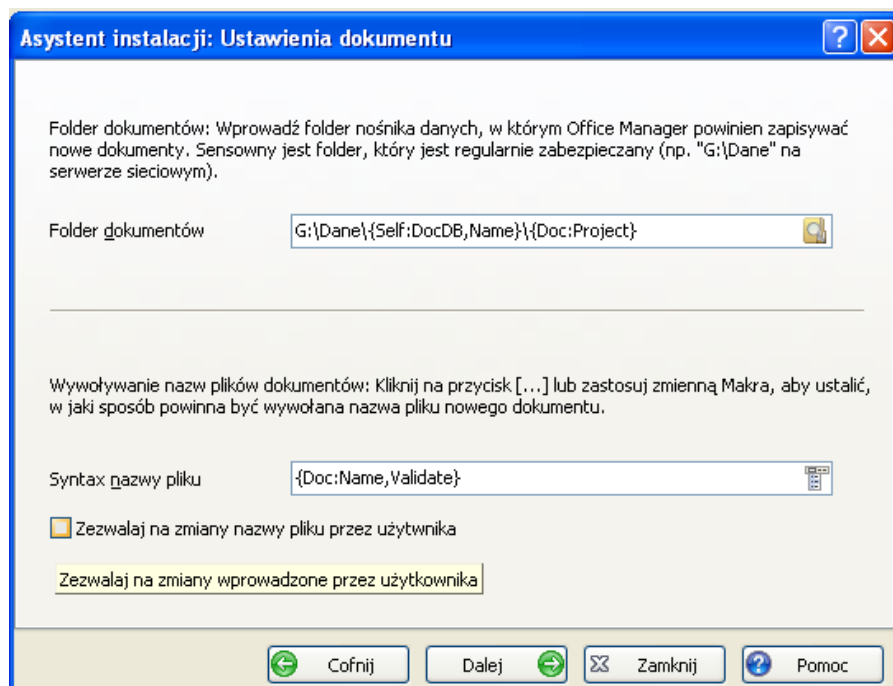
Asystent instalacji: Ustawienia dokumentu

Folder dokumentów: Wprowadź folder nośnika danych, w którym Office Manager powinien zapisywać nowe dokumenty. Sensowny jest folder, który jest regularnie zabezpieczany (np. "G:\Dane" na serwerze sieciowym).

Folder dokumentów G:\Dane\{Self:DocDB,Name}\{Doc:Project}

Wywoływanie nazw plików dokumentów: Kliknij na przycisk [...] lub zastosuj zmienną Makra, aby ustalić, w jaki sposób powinna być wywołana nazwa pliku nowego dokumentu.

Syntax nazwy pliku {Doc:Name,Validate}

Zezwalaj na zmiany nazwy pliku przez użytwnika

Zezwalaj na zmiany wprowadzone przez użytkownika

Cofnij Dalej Zamknij Pomoc